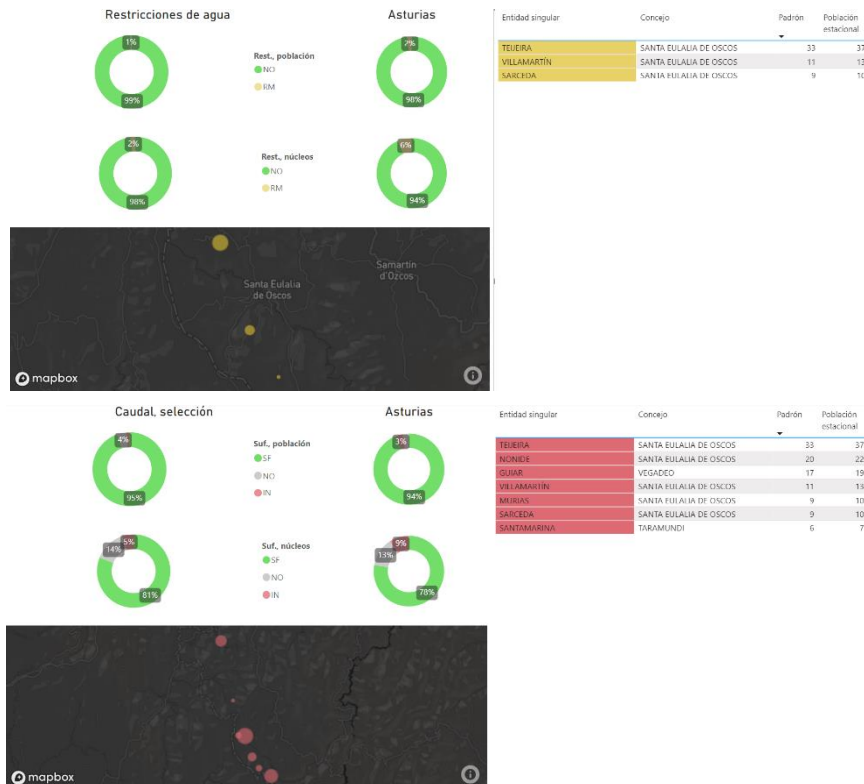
Restricciones de agua

Asturias

1%
99%

Rest., población
NO
RM

2%
98%

2%
98%

Rest., núcleos
NO
RM

6%
94%

Santa Eulalia de Oscos

Samartín d'Ozcos

mapbox

| Entidad singular | Concejo | Padrón | Población estacional |
|---|---|---|---|
| TEIJEIRA | SANTA EULALIA DE OSCOS | 33 | 37 |
| VILLAMARTÍN | SANTA EULALIA DE OSCOS | 11 | 13 |
| SARCEDA | SANTA EULALIA DE OSCOS | 9 | 10 |

Caudal, selección

Asturias

4%
96%

Suf., población
SF
NO
IN

3%
94%

5%
14%
81%

Suf., núcleos
SF
NO
IN

9%
13%
78%

mapbox

| Entidad singular | Concejo | Padrón | Población estacional |
|---|---|---|---|
| TEIJEIRA | SANTA EULALIA DE OSCOS | 33 | 37 |
| NONIDE | SANTA EULALIA DE OSCOS | 20 | 22 |
| GUIAR | VEGADEO | 17 | 19 |
| VILLAMARTÍN | SANTA EULALIA DE OSCOS | 11 | 13 |
| MURIAS | SANTA EULALIA DE OSCOS | 9 | 10 |
| SARCEDA | SANTA EULALIA DE OSCOS | 9 | 10 |
| SANTAMARINA | TARAMUNDI | 6 | 7 |